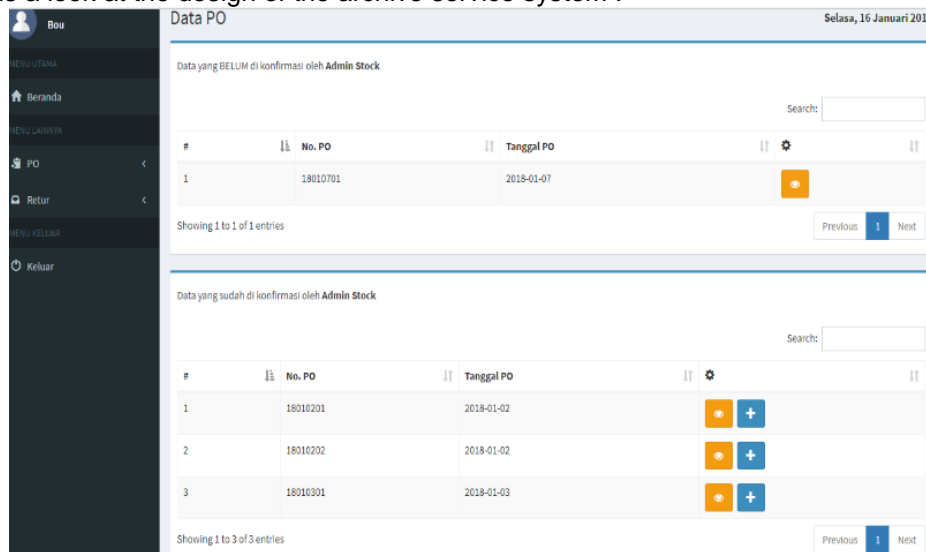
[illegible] a look at the design of the archive service system :

Bou

MENU UTAMA

Beranda

MENU LAINNYA

PO

Retur

MENU KELUAR

Keluar

Data PO

Selasa, 16 Januari 201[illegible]

Data yang BELUM di konfirmasi oleh **Admin Stock**

Search:

| # | No. PO | Tanggal PO | |
|---|---|---|---|
| 1 | 18010701 | 2018-01-07 | |

Showing 1 to 1 of 1 entries

Previous 1 Next

Data yang sudah di konfirmasi oleh **Admin Stock**

Search:

| # | No. PO | Tanggal PO | |
|---|---|---|---|
| 1 | 18010201 | 2018-01-02 | + |
| 2 | 18010202 | 2018-01-02 | + |
| 3 | 18010301 | 2018-01-03 | + |

Showing 1 to 3 of 3 entries

Previous 1 Next